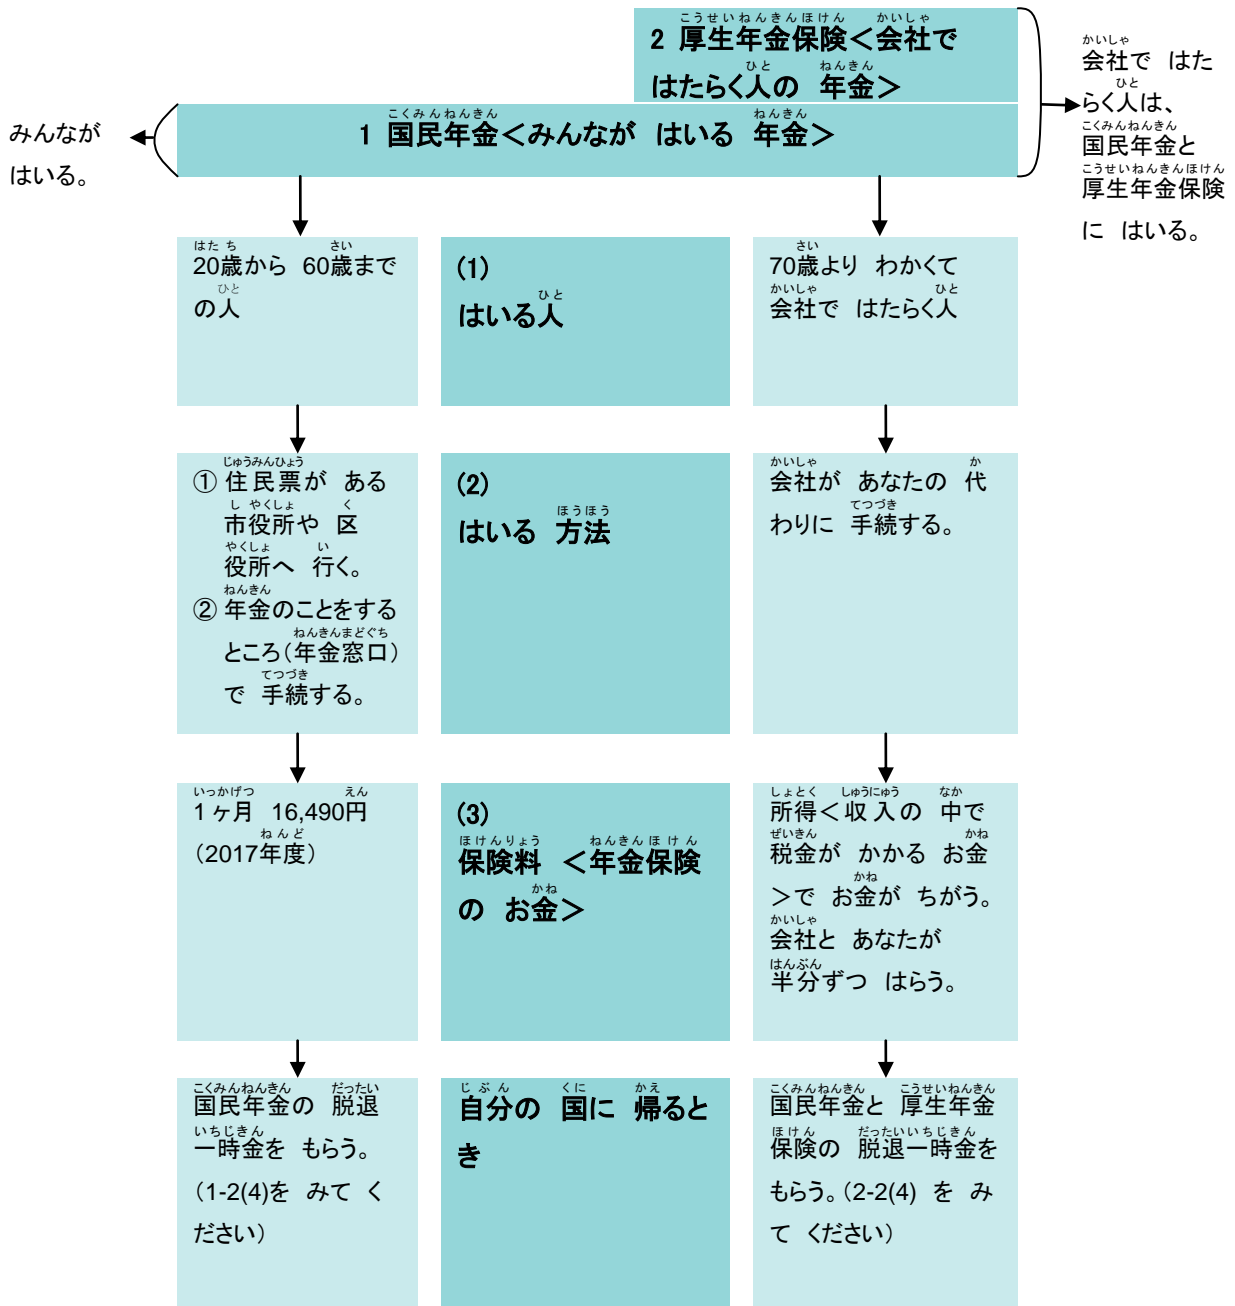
2 厚生年金保険＜会社で はたらく人の 年金＞

会社で はたらく人は、国民年金と 厚生年金保険に はいる。

1 国民年金＜みんなが はいる 年金＞

みんなが はいる。

20歳から 60歳までの人

(1) はいる人

70歳より わかくて 会社で はたらく人

① 住民票が ある 市役所や 区役所へ 行く。
② 年金のことをするところ（年金窓口）で 手続する。

(2) はいる 方法

会社が あなたの 代わりに 手続する。

1ヶ月 16,490円（2017年度）

(3) 保険料 ＜年金保険の お金＞

所得＜収入の 中で 税金が かかる お金＞で お金が ちがう。会社と あなたが 半分ずつ はらう。

国民年金の 脱退一時金を もらう。（1-2(4)を みて ください）

自分の 国に 帰るとき

国民年金と 厚生年金保険の 脱退一時金を もらう。（2-2(4) を みて ください）